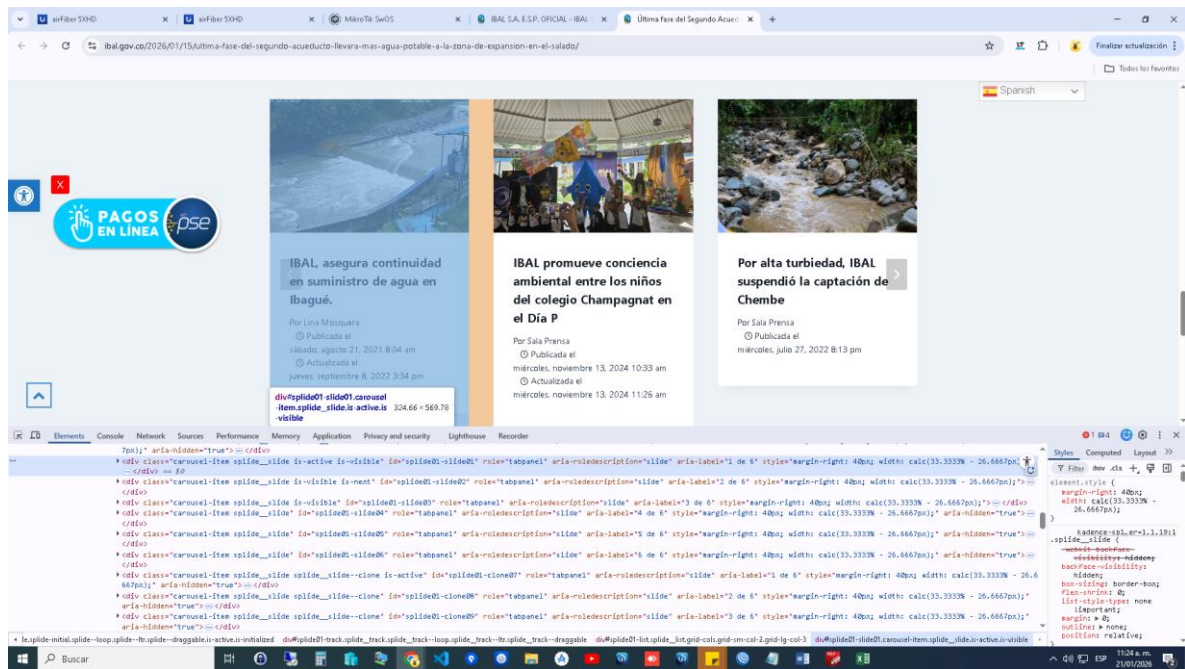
airFiber 5XHD | airFiber 5XHD | MikroTik SwOS | IBAL S.A. E.S.P. OFICIAL - IBAL | Última fase del Segundo Acued

ibal.gov.co/2026/01/15/ultima-fase-del-segundo-acueducto-llevara-mas-agua-potable-a-la-zona-de-expansion-en-el-salado/

Finalizar actualización

Todos los favoritos

Spanish

X

PAGOS EN LÍNEA pse

IBAL, asegura continuidad en suministro de agua en Ibagué.

Por Lina Mosquera
Publicada el sábado, agosto 21, 2021 8:04 am
Actualizada el jueves, septiembre 8, 2022 3:34 pm

IBAL promueve conciencia ambiental entre los niños del colegio Champagnat en el Día P

Por Sala Prensa
Publicada el miércoles, noviembre 13, 2024 10:33 am
Actualizada el miércoles, noviembre 13, 2024 11:26 am

Por alta turbiedad, IBAL suspendió la captación de Chembe

Por Sala Prensa
Publicada el miércoles, julio 27, 2022 8:13 pm

div#splide01-slide01.carousel-item.splide__slide.is-active.is-visible 324.66 × 569.78

Elements Console Network Sources Performance Memory Application Privacy and security Lighthouse Recorder

7px);" aria-hidden="true"> ··· </div>
<div class="carousel-item splide__slide is-active is-visible" id="splide01-slide01" role="tabpanel" aria-roledescription="slide" aria-label="1 de 6" style="margin-right: 40px; width: calc(33.3333% - 26.6667px);"> ··· </div> == $0
<div class="carousel-item splide__slide is-visible is-next" id="splide01-slide02" role="tabpanel" aria-roledescription="slide" aria-label="2 de 6" style="margin-right: 40px; width: calc(33.3333% - 26.6667px);"> ··· </div>
<div class="carousel-item splide__slide is-visible" id="splide01-slide03" role="tabpanel" aria-roledescription="slide" aria-label="3 de 6" style="margin-right: 40px; width: calc(33.3333% - 26.6667px);"> ··· </div>
<div class="carousel-item splide__slide" id="splide01-slide04" role="tabpanel" aria-roledescription="slide" aria-label="4 de 6" style="margin-right: 40px; width: calc(33.3333% - 26.6667px);" aria-hidden="true"> ··· </div>
<div class="carousel-item splide__slide" id="splide01-slide05" role="tabpanel" aria-roledescription="slide" aria-label="5 de 6" style="margin-right: 40px; width: calc(33.3333% - 26.6667px);" aria-hidden="true"> ··· </div>
<div class="carousel-item splide__slide" id="splide01-slide06" role="tabpanel" aria-roledescription="slide" aria-label="6 de 6" style="margin-right: 40px; width: calc(33.3333% - 26.6667px);" aria-hidden="true"> ··· </div>
<div class="carousel-item splide__slide splide__slide--clone is-active" id="splide01-clone07" role="tabpanel" aria-roledescription="slide" aria-label="1 de 6" style="margin-right: 40px; width: calc(33.3333% - 26.6667px);" aria-hidden="true"> ··· </div>
<div class="carousel-item splide__slide splide__slide--clone" id="splide01-clone08" role="tabpanel" aria-roledescription="slide" aria-label="2 de 6" style="margin-right: 40px; width: calc(33.3333% - 26.6667px);" aria-hidden="true"> ··· </div>
<div class="carousel-item splide__slide splide__slide--clone" id="splide01-clone09" role="tabpanel" aria-roledescription="slide" aria-label="3 de 6" style="margin-right: 40px; width: calc(33.3333% - 26.6667px);" aria-hidden="true"> ··· </div>

Styles Computed Layout
Filter :hov .cls
element.style {
margin-right: 40px;
width: calc(33.3333% - 26.6667px);
}
kadence-spl…er=1.1.19:1
.splide__slide {
-webkit-backface-visibility: hidden;
backface-visibility: hidden;
box-sizing: border-box;
flex-shrink: 0;
list-style-type: none !important;
margin: 0;
outline: none;
position: relative;

le.splide-initial.splide--loop.splide--ltr.splide--draggable.is-active.is-initialized div#splide01-track.splide__track.splide__track--loop.splide__track--ltr.splide__track--draggable div#splide01-list.splide__list.grid-cols.grid-sm-col-2.grid-lg-col-3 div#splide01-slide01.carousel-item.splide__slide.is-active.is-visible

Buscar

ESP 11:24 a. m. 21/01/2026